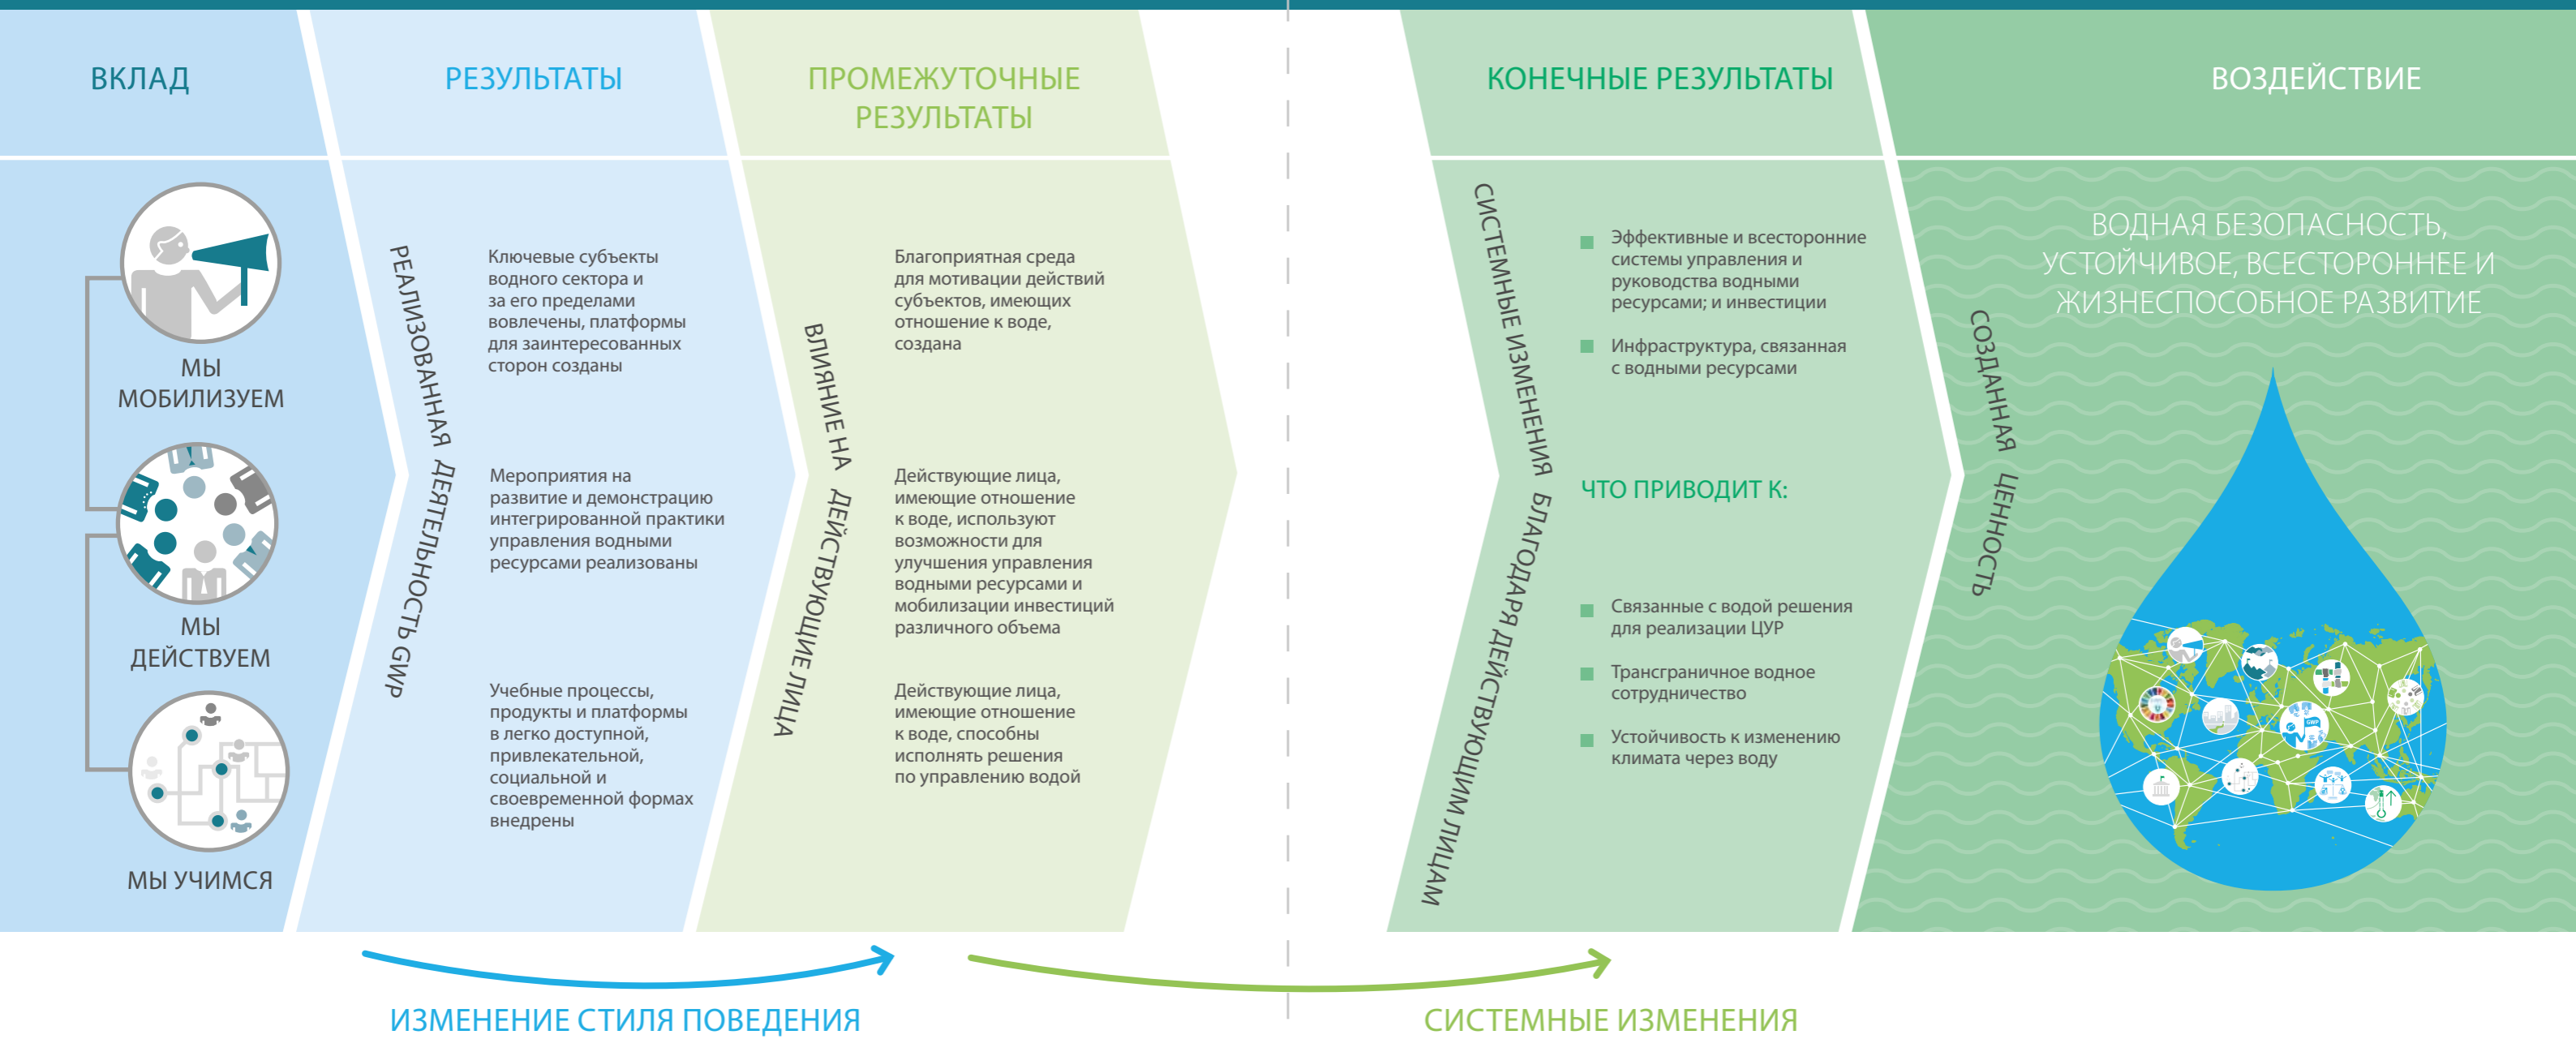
ВКЛАД

РЕЗУЛЬТАТЫ

ПРОМЕЖУТОЧНЫЕ РЕЗУЛЬТАТЫ

КОНЕЧНЫЕ РЕЗУЛЬТАТЫ

ВОЗДЕЙСТВИЕ

МЫ МОБИЛИЗУЕМ

МЫ ДЕЙСТВУЕМ

МЫ УЧИМСЯ

РЕАЛИЗОВАННАЯ ДЕЯТЕЛЬНОСТЬ GWP

Ключевые субъекты водного сектора и за его пределами вовлечены, платформы для заинтересованных сторон созданы

Мероприятия на развитие и демонстрацию интегрированной практики управления водными ресурсами реализованы

Учебные процессы, продукты и платформы в легко доступной, привлекательной, социальной и своевременной формах внедрены

ВЛИЯНИЕ НА ДЕЙСТВУЮЩИЕ ЛИЦА

Благоприятная среда для мотивации действий субъектов, имеющих отношение к воде, создана

Действующие лица, имеющие отношение к воде, используют возможности для улучшения управления водными ресурсами и мобилизации инвестиций различного объема

Действующие лица, имеющие отношение к воде, способны исполнять решения по управлению водой

СИСТЕМНЫЕ ИЗМЕНЕНИЯ БЛАГОДАРЯ ДЕЙСТВУЮЩИМ ЛИЦАМ

Эффективные и всесторонние системы управления и руководства водными ресурсами; и инвестиции

Инфраструктура, связанная с водными ресурсами

ЧТО ПРИВОДИТ К:

Связанные с водой решения для реализации ЦУР

Трансграничное водное сотрудничество

Устойчивость к изменению климата через воду

СОЗДАННАЯ ЦЕННОСТЬ

ВОДНАЯ БЕЗОПАСНОСТЬ, УСТОЙЧИВОЕ, ВСЕСТОРОННЕЕ И ЖИЗНЕСПОСОБНОЕ РАЗВИТИЕ

ИЗМЕНЕНИЕ СТИЛЯ ПОВЕДЕНИЯ

СИСТЕМНЫЕ ИЗМЕНЕНИЯ